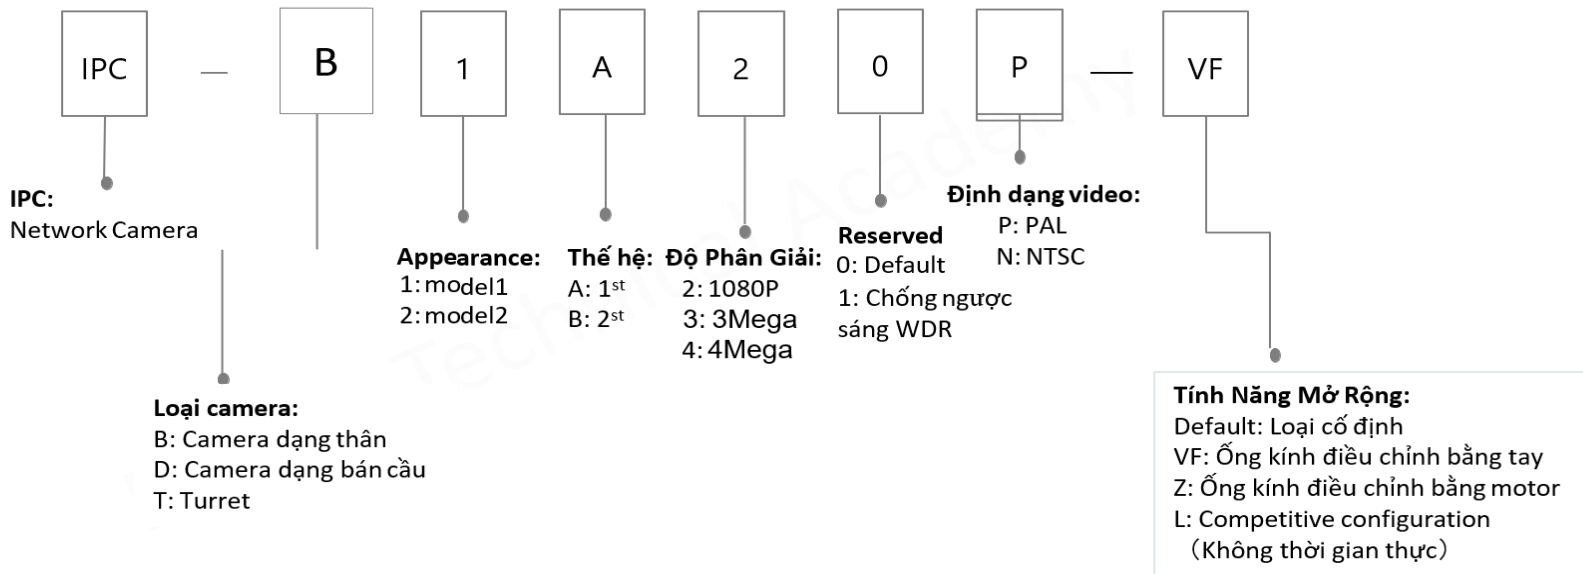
IPC — B 1 A 2 0 P — VF

IPC:
Network Camera

Loại camera:
B: Camera dạng thân
D: Camera dạng bán cầu
T: Turret

Appearance:
1: model1
2: model2

Thế hệ:
A: 1st
B: 2st

Độ Phân Giải:
2: 1080P
3: 3Mega
4: 4Mega

Reserved
0: Default
1: Chống ngược sáng WDR

Định dạng video:
P: PAL
N: NTSC

Tính Năng Mở Rộng:
Default: Loại cố định
VF: Ống kính điều chỉnh bằng tay
Z: Ống kính điều chỉnh bằng motor
L: Competitive configuration (Không thời gian thực)

Technical Academy